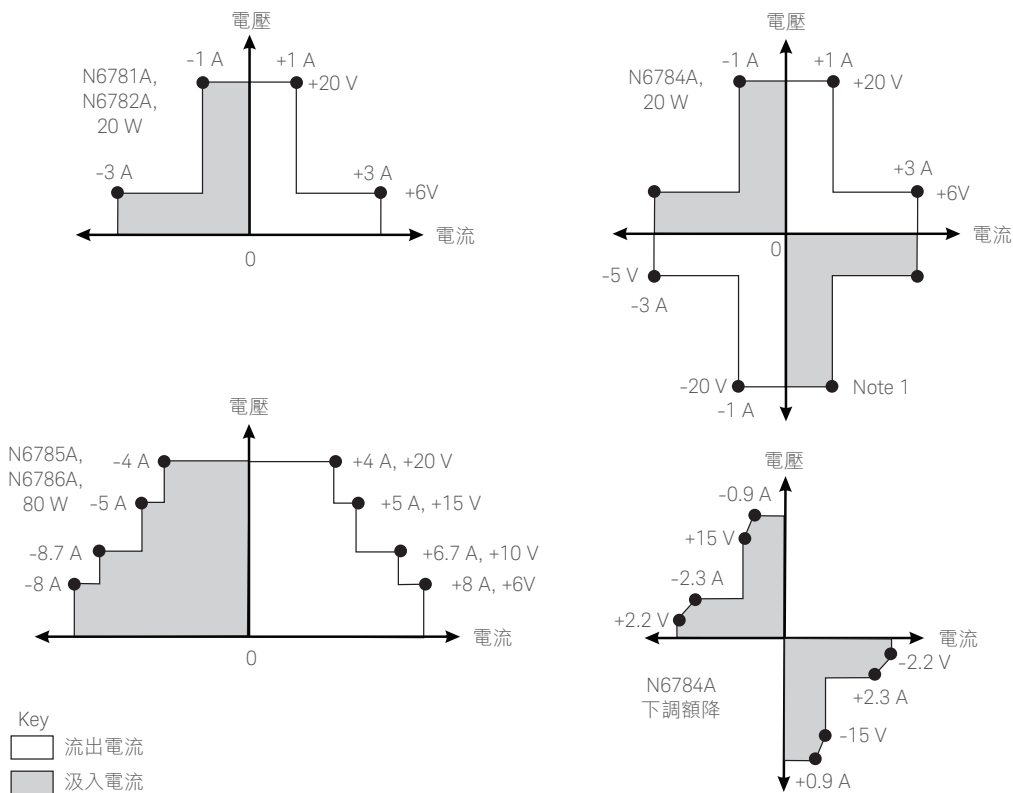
電壓
-1 A
+1 A
N6781A, N6782A, 20 W
+20 V
-3 A
+3 A
+6V
電流
0

電壓
-1 A
+1 A
N6784A, 20 W
+20 V
+3 A
+6V
電流
0
-5 V
-3 A
-20 V
-1 A
Note 1

電壓
N6785A, N6786A, 80 W
-4 A
+4 A, +20 V
-5 A
+5 A, +15 V
-8.7 A
+6.7 A, +10 V
-8 A
+8 A, +6V
電流
0

電壓
-0.9 A
+15 V
-2.3 A
+2.2 V
電流
-2.2 V
+2.3 A
N6784A
下調額降
-15 V
+0.9 A

Key
流出電流
汲入電流